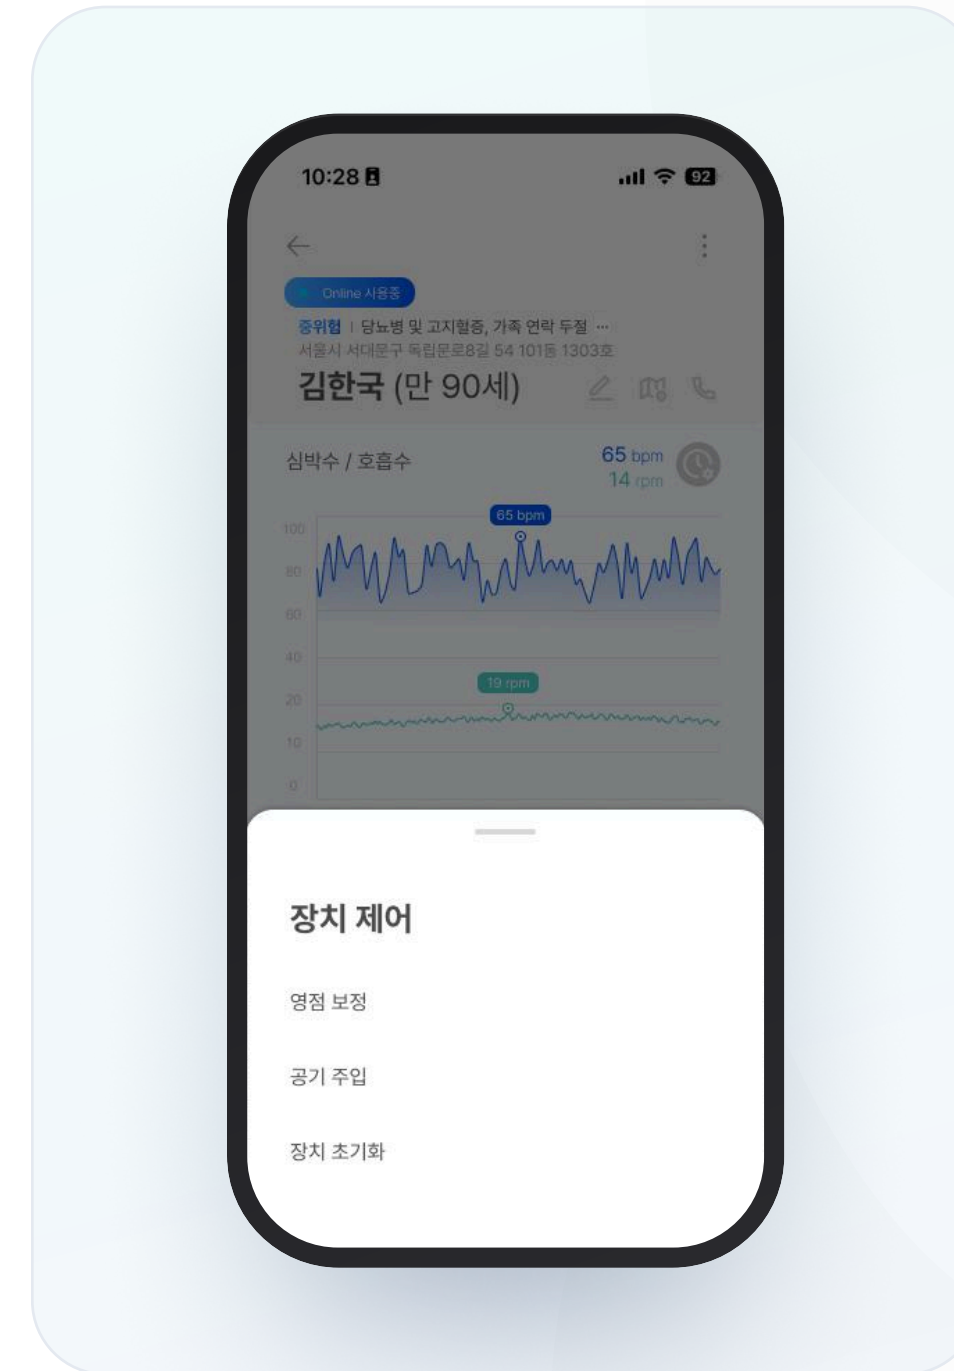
10:28

92

Online 사용중

중위험 | 당뇨병 및 고지혈증, 가족 연락 두절 ...

서울시 서대문구 독립문로8길 54 101동 1303호

김한국 (만 90세)

심박수 / 호흡수

65 bpm

14 rpm

65 bpm

100

80

60

40

20

10

0

19 rpm

장치 제어

영점 보정

공기 주입

장치 초기화